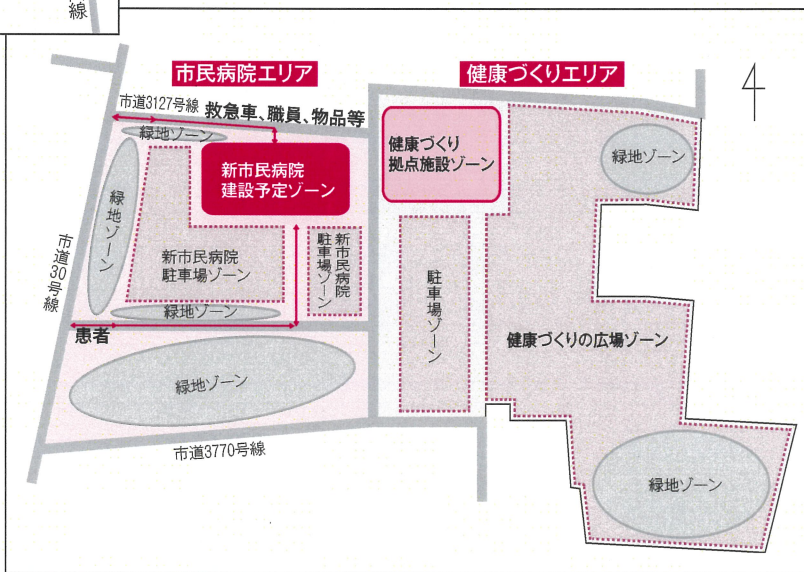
線

市民病院エリア

健康づくりエリア

市道3127号線

救急車、職員、物品等

緑地ゾーン

新市民病院
建設予定ゾーン

健康づくり
拠点施設ゾーン

緑地ゾーン

緑地ゾーン

市道30号線

新市民病院
駐車場ゾーン

新市民病院
駐車場ゾーン

駐車場ゾーン

緑地ゾーン

患者

健康づくりの広場ゾーン

緑地ゾーン

市道3770号線

緑地ゾーン